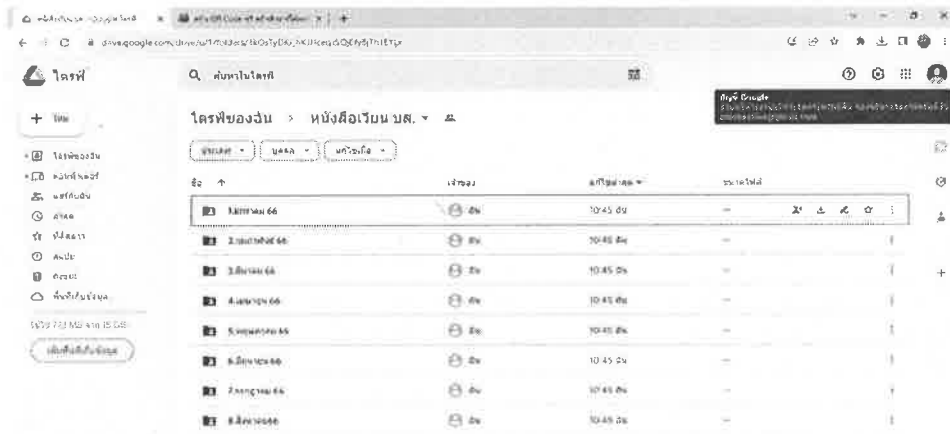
ไดรฟ์

Q ค้นหาในไดรฟ์

+ ใหม่

ไดรฟ์ของฉัน > หนังสือเวียน บส. ▾

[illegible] ▾ | บุคคล ▾ | แก้ไขเมื่อ ▾

| ชื่อ ↑ | เจ้าของ | แก้ไขล่าสุด ▾ | ขนาดไฟล์ |
|---|---|---|---|
| 1.มกราคม 66 | ฉัน | 10:45 ฉัน | — |
| 2.กุมภาพันธ์ 66 | ฉัน | 10:45 ฉัน | — |
| 3.มีนาคม 66 | ฉัน | 10:45 ฉัน | — |
| 4.เมษายน 66 | ฉัน | 10:45 ฉัน | — |
| 5.พฤษภาคม 66 | ฉัน | 10:45 ฉัน | — |
| 6.มิถุนายน 66 | ฉัน | 10:45 ฉัน | — |
| 7.กรกฎาคม 66 | ฉัน | 10:45 ฉัน | — |
| 8.สิงหาคม 66 | ฉัน | 10:45 ฉัน | — |

ไดรฟ์ของฉัน
คอมพิวเตอร์
แชร์กับฉัน
ล่าสุด
ที่ติดดาว
สแปม
ถังขยะ
พื้นที่เก็บข้อมูล
ใช้ไป 732 MB จาก 15 GB
ซื้อพื้นที่เก็บข้อมูล

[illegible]